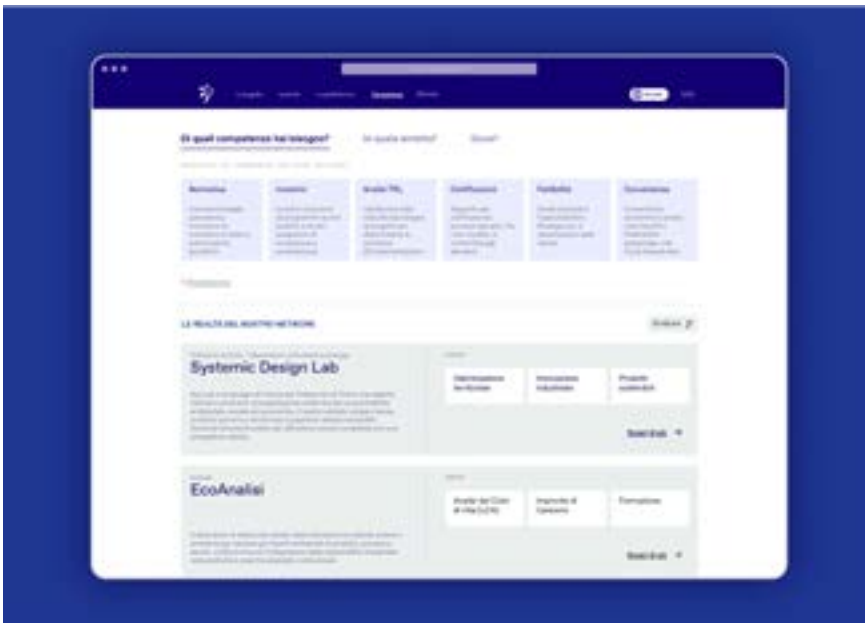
Di quali competenze hai bisogno?

In quale ambito?

Dove?

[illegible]

LE REALTÀ DEL NOSTRO NETWORK

Systemic Design Lab

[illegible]

Scopri di più

EcoAnalisi

Analisi del Ciclo di Vita (LCA)

Impronta di Carbonio

Formazione

Scopri di più